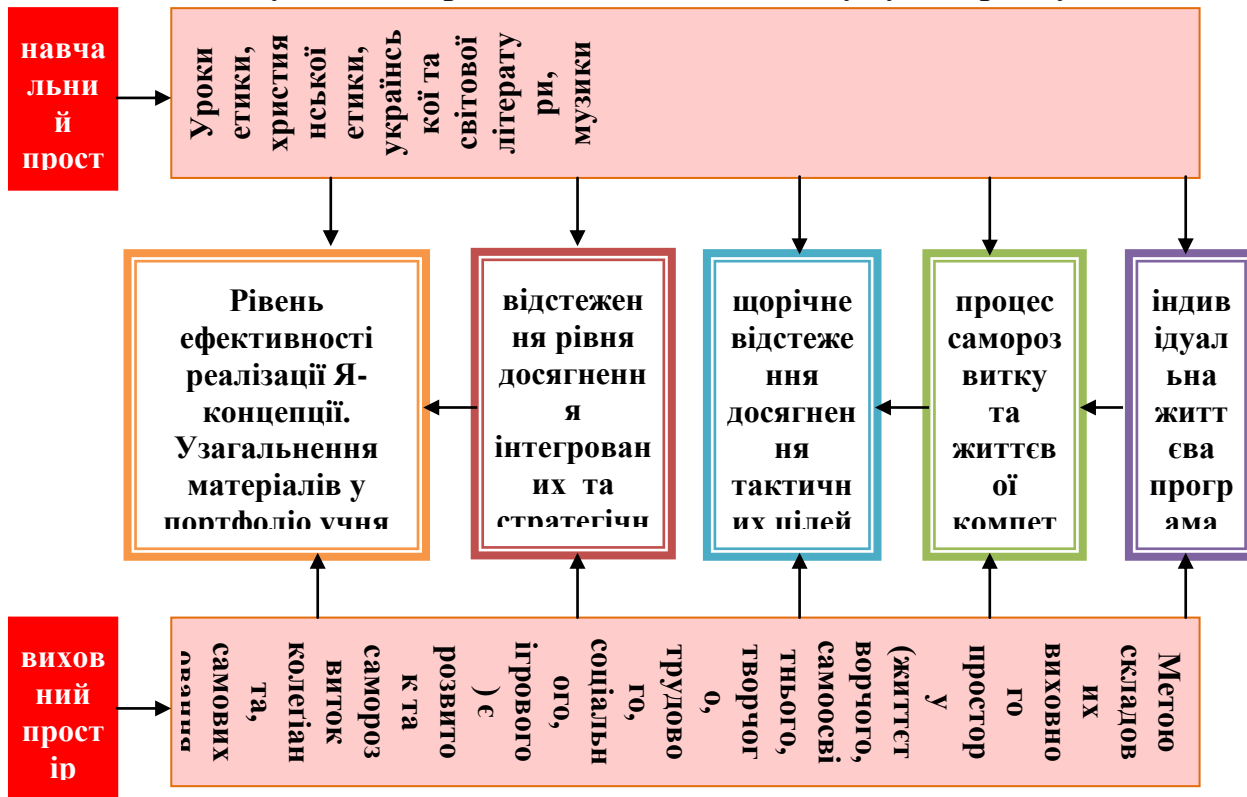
навчальний прост

Уроки етики, християнської етики, української та світової літератури, музики

Рівень ефективності реалізації Я-концепції. Узагальнення матеріалів у портфоліо учня

відстеження рівня досягнення інтегрованих та стратегічн

щорічне відстеження досягнення тактичних цілей

процес саморозвитку та життєвої компет

індивідуальна життєва програма

виховний простір

Метою складових виховного простору (життєтворчого, самоосвітнього, творчого, трудового, соціального, ігрового) є розвиток та саморозвиток колегіанта, самових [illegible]